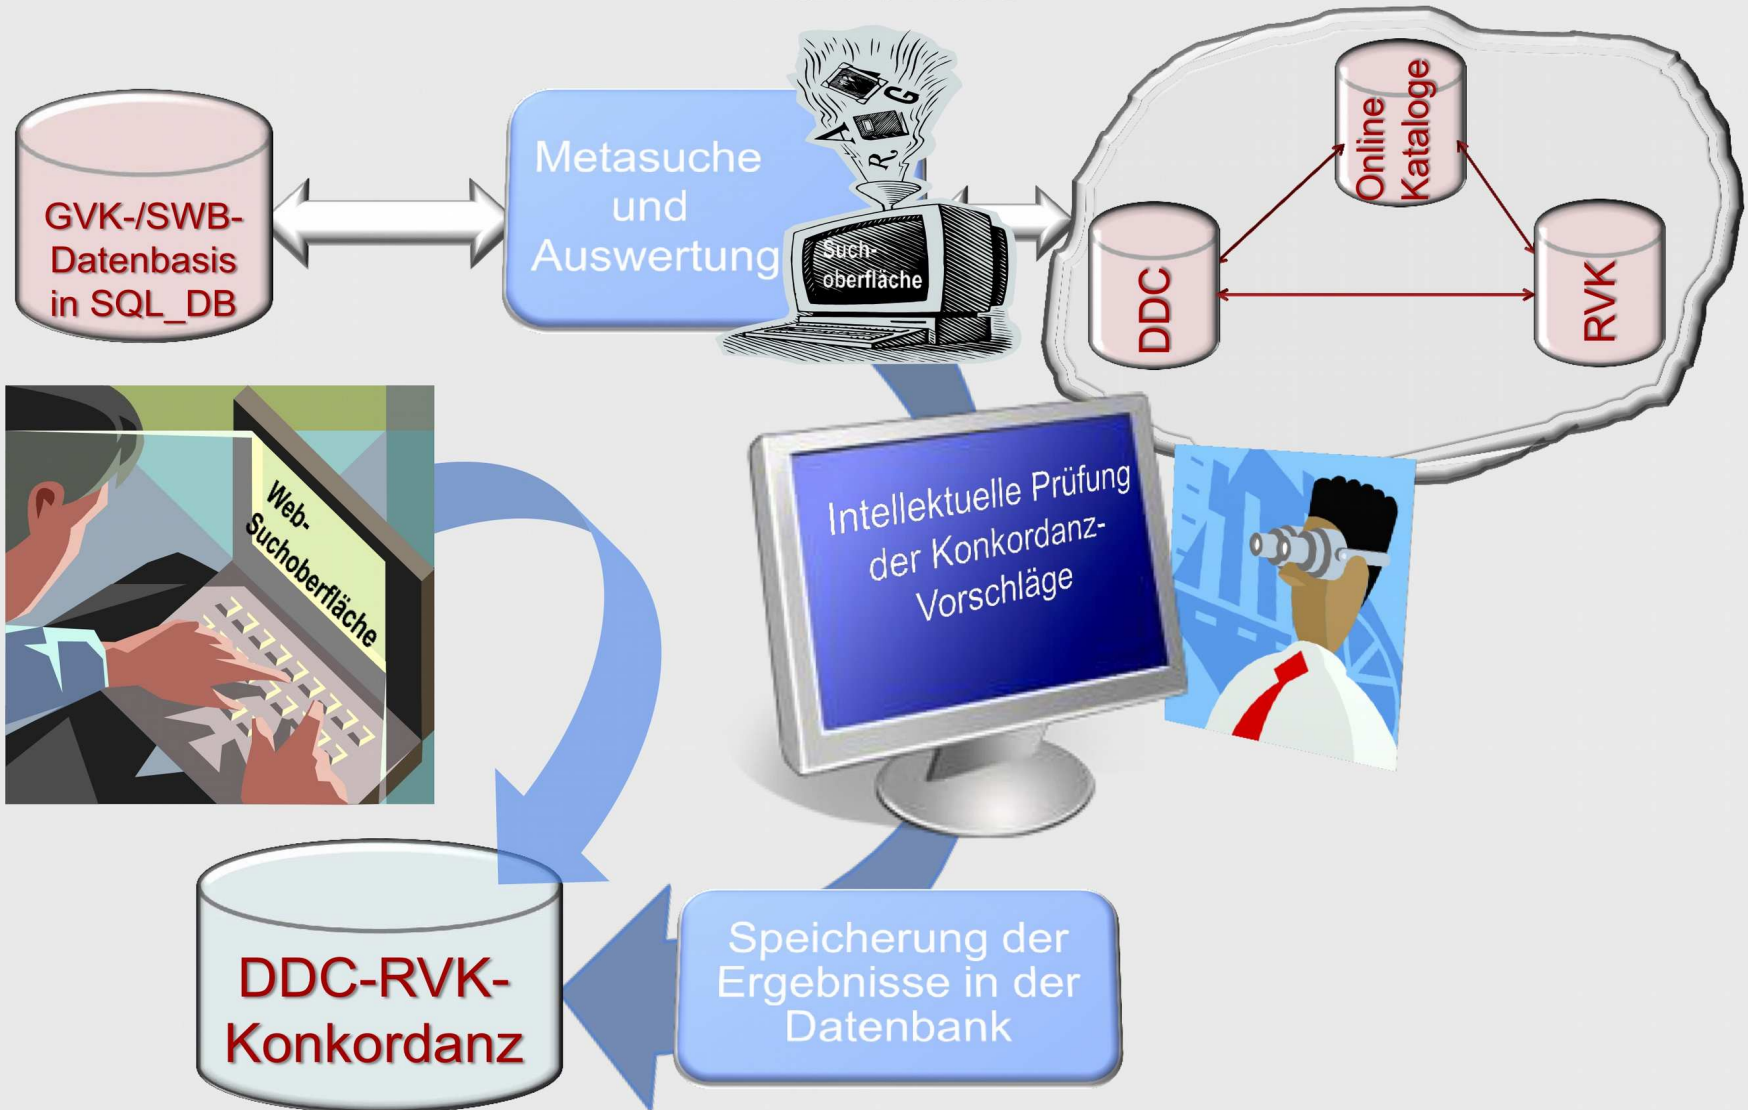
GVK-/SWB-Datenbasis in SQL_DB

Metasuche und Auswertung

Such-oberfläche

Online Kataloge

DDC

RVK

Web-Suchoberfläche

Intellektuelle Prüfung der Konkordanz-Vorschläge

DDC-RVK-Konkordanz

Speicherung der Ergebnisse in der Datenbank